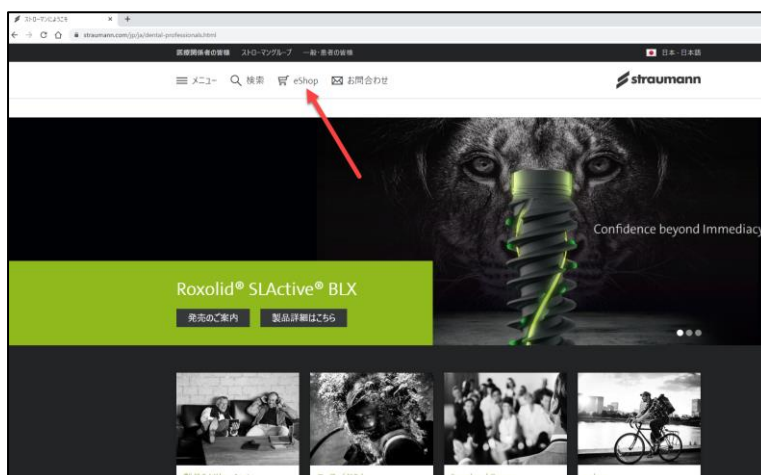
ストローマンにようこそ
straumann.com/jp/ja/dental-professionals.html

医療関係者の皆様　ストローマングループ　一般・患者の皆様

日本 - 日本語

メニュー　検索　eShop　お問合わせ

straumann

Confidence beyond Immediacy

Roxolid® SLActive® BLX

発売のご案内　製品詳細はこちら